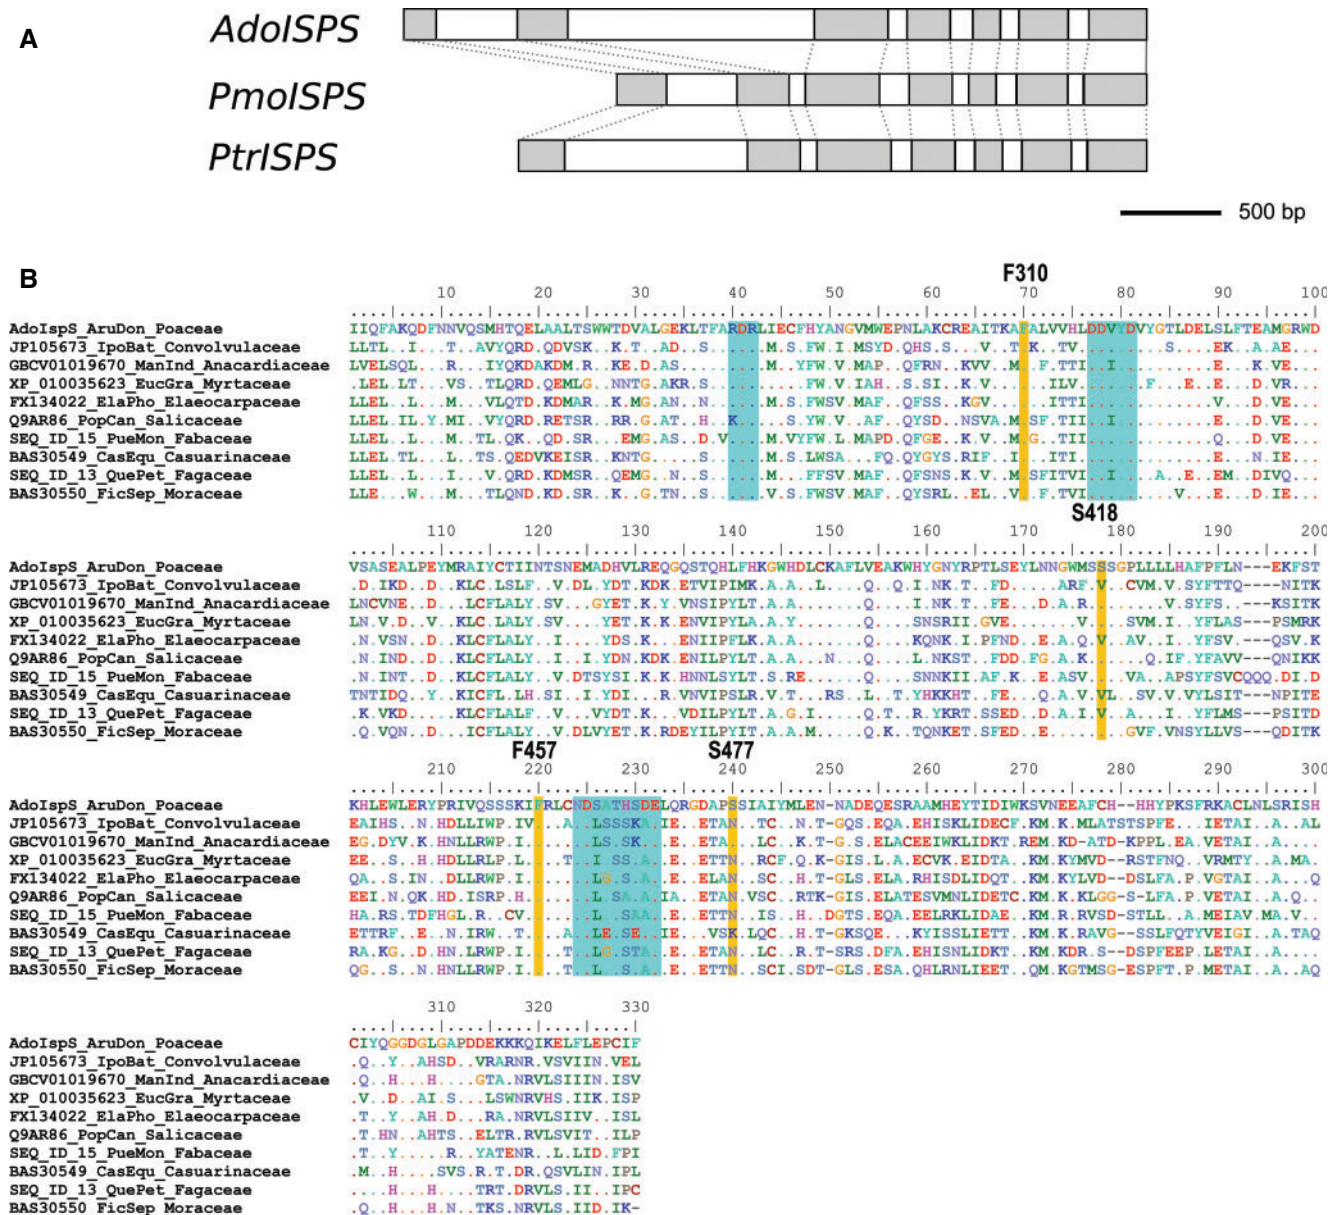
A

AdoISPS

PmoISPS

PtrISPS

500 bp

B

F310

10 20 30 40 50 60 70 80 90 100

AdoIspS_AruDon_Poaceae IIQFAKQDFNNVQSMHTQELAALTSWWTDVALGEKLTFARDRLIECFHYANGVMWEPNLAKCREAITKAFALVVHLDDVYDVYGTLDELSLFTEAMGRWD
JP105673_IpoBat_Convolvulaceae LLTL..I...T..AVYQRD.QDVSK..K.T..AD..S.......M.S.FW.I.MSYD.QHS.S...V..T.K..TV.........S.....EK..A.AE....
GBCV01019670_ManInd_Anacardiaceae LVELSQL...R...IYQKDAKDM.R..KE.D.AS.........M..YFW.V.MAP..QFRN..KVV..M..F.TTI..I..........E.....K.VE...
XP_010035623_EucGra_Myrtaceae ..LEL.LT...VS..TLQRD.QEMLG..NNTG.AKR.S...........FW.V.IAH..S.SI..K.V.......ILV.......F...E...E...D.VR...
FX134022_ElaPho_Elaeocarpaceae LLEL...L...M..VLQTD.KDMAR..K.MG.AN..N.....M.S.FWSV.MAF..QFSS..KGV.....ITTI...........E.....E...D.VE...
Q9AR86_PopCan_Salicaceae LLEL.IL.Y.MI..VYQRD.RETSR..RR.G.AT..H..K.....S.YW.V..AF..QYSD..NSVA.M.SF.TII............V.....D.VE...
SEQ_ID_15_PueMon_Fabaceae LLEL...L...M..TL.QK..QD.SR...EMG.AS..D.V.....M.VYFW.L.MAPD.QFGE..K.V..M.G..TII...I..........Q.....D.VE...
BAS30549_CasEqu_Casuarinaceae LLEL.TL...L..TS.QEDVKEISR..KNTG.....S.......M.S.LWSA...FQ.QYGYS.RIF..I...ITI...........E.....N.IE...
SEQ_ID_13_QuePet_Fagaceae LLEL...L...I...V.QRD.KDMSR..QEMG..N..S.......M...FFSV.MAF..QFSNS.K.V..M.SFITVI...I...A..E..EM..DIVQ...
BAS30550_FicSep_Moraceae LLE...W...M...TLQND.KD.SR..K..G.TN..S.......M..V.S.FWSV.MAF..QYSRL..EL..V..F.TVI........V....E...D.IE...

S418

110 120 130 140 150 160 170 180 190 200

AdoIspS_AruDon_Poaceae VSASEALPEYMRAIYCTIINTSNEMADHVLREQGQSTQHLFHKGWHDLCKAFLVEAKWHYGNYRPTLSEYLNNGWMSSSGPLLLLHAFPFLN---EKFST
JP105673_IpoBat_Convolvulaceae .D.IKD..D...KLC.LSLF..V.DL.YDT.KDK.ETVIPIMK.A.A...L.......Q...Q.I.NK.T...FD......ARF.V...CVM.V.SYFTTQ----NITK
GBCV01019670_ManInd_Anacardiaceae LNCVNE...D...LCFLALY.SV....GYET.K.Y.VNSIPYLT.A.A.........Q.......I.NK.T...FE....D.A.R..........V.SYFS..---KSITK
XP_010035623_EucGra_Myrtaceae LN.V.D..V...KLC.LALY.SV.....YET.K.K.ENVIPYLA.A..Y.........Q......SNSRII.GVE.........V....SVM.I..YFLAS---PSMRK
FX134022_ElaPho_Elaeocarpaceae .N.VSN..D...KLCFLALY..I.....YDS.K...ENIIPFLK.A.A.........Q.......KQNK.I.PFND..E.A.Q.V..AV..I..YFSV.---QSV.K
Q9AR86_PopCan_Salicaceae .N.IND..D...KLCFLALY..I..I.YDN.KDK.ENILPYLT.A.A...N......Q.......L.NKST..FDD.FG.A.K.........Q.IF.YFAVV---QNIKK
SEQ_ID_15_PueMon_Fabaceae .N.INT..D...KLCFLALY..V.DTSYSI.K.K.HNNLSYLT.S.RE.........Q.......SNNKII.AF.K..E.ASV.....VA..APSYFSVCQQQ.DI.D
BAS30549_CasEqu_Casuarinaceae TNTIDQ..Y...KICFL.LH.SI..I.YDI...R.VNVIPSLR.V.T....RS..L..T.YHKKHT..FE......Q.A.V.VL..SV.V.VYLSIT---NPITE
SEQ_ID_13_QuePet_Fagaceae .K.VKD.......KLCFLALF..V...VYDT.K.....VDILPYLT.A.G.I.......Q.T..R.YKRT.SSED...D.A.I.V...A....I..YFLMS---PSITD
BAS30550_FicSep_Moraceae .Q.VQN..D....ICFLALY..V.DLVYET.K.RDEYILPYIT.A.A.M........Q.K..TQNKET.SFED..E.........GVF.VNSYLLVS---QDITK

F457 S477

210 220 230 240 250 260 270 280 290 300

AdoIspS_AruDon_Poaceae KHLEWLERYPRIVQSSSKIFRLCNDSATHSDELQRGDAPSSIAIYMLEN-NADEQESRAAMHEYTIDIWKSVNEEAFCH--HHYPKSFRKACLNLSRISH
JP105673_IpoBat_Convolvulaceae EAIHS..N.HDLLIWP.IV...A..LSSSKA..IE...ETAN..TC..N.T-GQS.EQA.EHISKLIDECF.KM.K.MLATSTSPFE....IETAI...A...AL
GBCV01019670_ManInd_Anacardiaceae EG.DYV.K.HNLLRWP.I........LS.SK...E..ETA...LC..K.T-G.S.ELACEEIWKLIDKT.REM.KD-ATD-KPPL.EA.VETAI...A....
XP_010035623_EucGra_Myrtaceae EE..S..H.HDLLRLP.L....T..I.SS.A...E..ETTN..RCF.Q.K-GIS.L.A.ECVK.EIDTA..KM.KYMVD--RSTFNQ..VRMTY..A.MA.
FX134022_ElaPho_Elaeocarpaceae QA..S.IN..DLLRWP.I.......LG.S.A...E..ELAN..SC..H.T-GLS.ELA.RHISDLIDQT..KM.KYLVD--DSLFA.P.VGTAI...A....Q
Q9AR86_PopCan_Salicaceae EEI.N.QK.HD.ISRP.H.......L.SA.A...E..ETAN.VSC..RTK-GIS.ELATESVMNLIDETC.KM.K.KLGG-S-LFA.P.VETAI...A.Q..
SEQ_ID_15_PueMon_Fabaceae HA.RS.TDFHGL.R..CV........L..SAA..IA..ETTN..IS..H..DGTS.EQA.EELRKLIDAE..KM.R.RVSD-STLL..A.MEIAV.MA.V..
BAS30549_CasEqu_Casuarinaceae ETTRF..E..N.IRW..T....A...LE.SE...IE...VSK.LQC..H.T-GKSQE....KYISSLIETT..KM.K.RAVG--SSLFQTYVEIGI...A.TAQ
SEQ_ID_13_QuePet_Fagaceae RA.KG..D.HN.LRWP.I.....T...LG.STA...E..ETAN..LC..R.T-SRS.DFA.EHISNLIDKT..KM.KDR.S--DSPFEEP.LETAI...A....
BAS30550_FicSep_Moraceae QG..S..N.HNLLRWP.I.....T...L..S..A..E..ETTN..SCI.SDT-GLS.ESA.QHLRNLIEET..QM.KGTMSG-ESPFT.P.METAI...A...AQ

310 320 330

AdoIspS_AruDon_Poaceae CIYQGGDGLGAPDDEKKKQIKELFLEPCIF
JP105673_IpoBat_Convolvulaceae .Q..Y..AHSD..VRARNR.VSVIIN.VEL
GBCV01019670_ManInd_Anacardiaceae .Q..H....H....GTA.NRVLSIIIN.ISV
XP_010035623_EucGra_Myrtaceae .V..D..AI.S...LSWNRVHS.IIK.ISP
FX134022_ElaPho_Elaeocarpaceae .T..Y..AH.D....RA.NRVLSIIV.ISL
Q9AR86_PopCan_Salicaceae .T.HN..AHTS..ELTR.RVLSVIT..ILP
SEQ_ID_15_PueMon_Fabaceae .T..Y.....R..YATENR..L.LID.FPI
BAS30549_CasEqu_Casuarinaceae .M..H....SVS.R.T.DR.QSVLIN.IPL
SEQ_ID_13_QuePet_Fagaceae ....H....H....TRT.DRVLS.II..IPC
BAS30550_FicSep_Moraceae .Q..H....H.N..TKS.NRVLS.IID.IK-